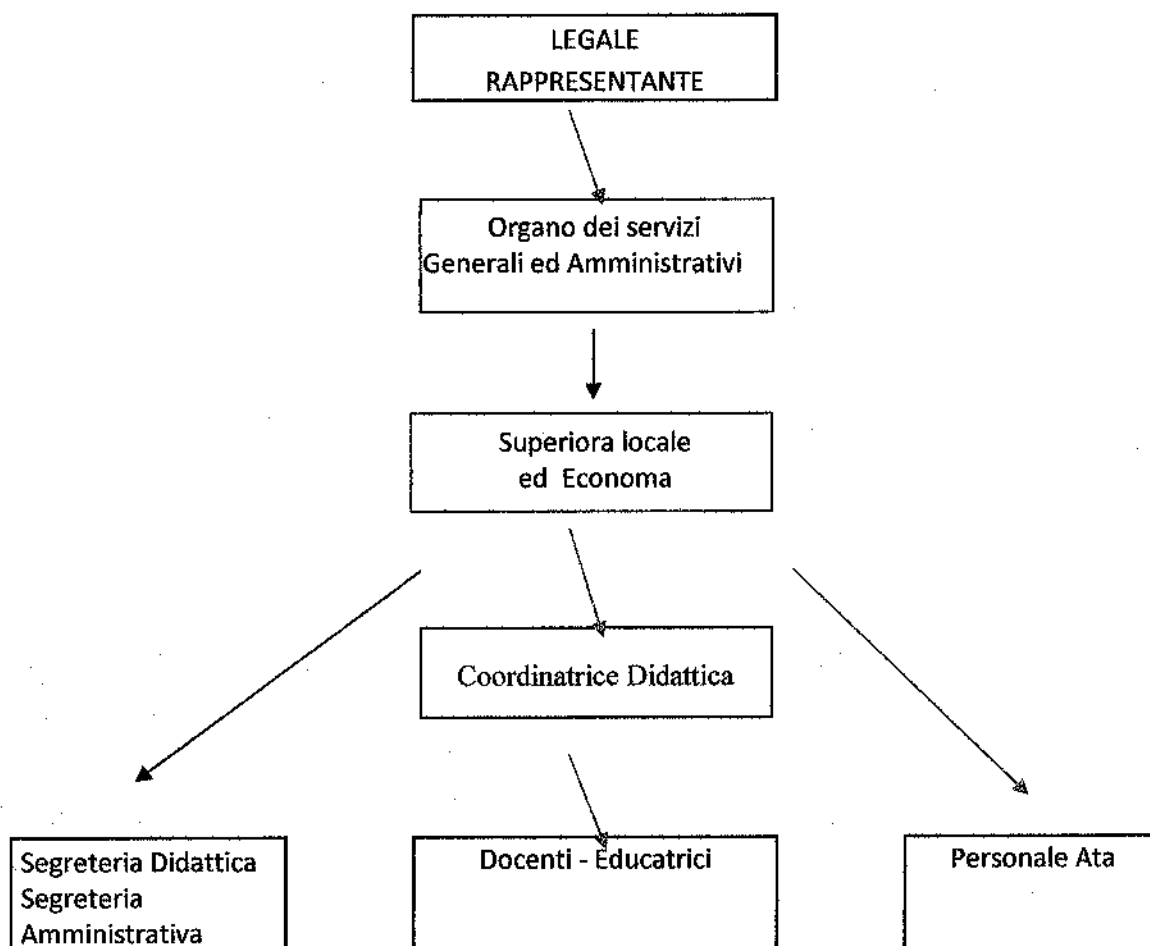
LEGALE RAPPRESENTANTE

Organo dei servizi Generali ed Amministrativi

Superiora locale ed Economa

Coordinatrice Didattica

Segreteria Didattica
Segreteria Amministrativa

Docenti - Educatrici

Personale Ata